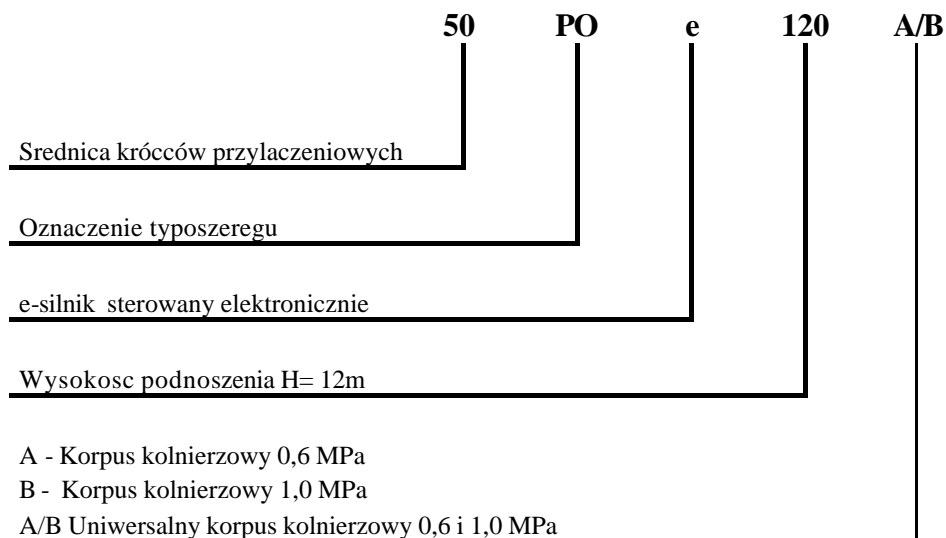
50 PO e 120 A/B

Srednica krócców przylaczeniowych

Oznaczenie typoszeregu

e-silnik sterowany elektronicznie

Wysokosc podnoszenia H= 12m

A - Korpus kolnierzowy 0,6 MPa
B - Korpus kolnierzowy 1,0 MPa
A/B Uniwersalny korpus kolnierzowy 0,6 i 1,0 MPa